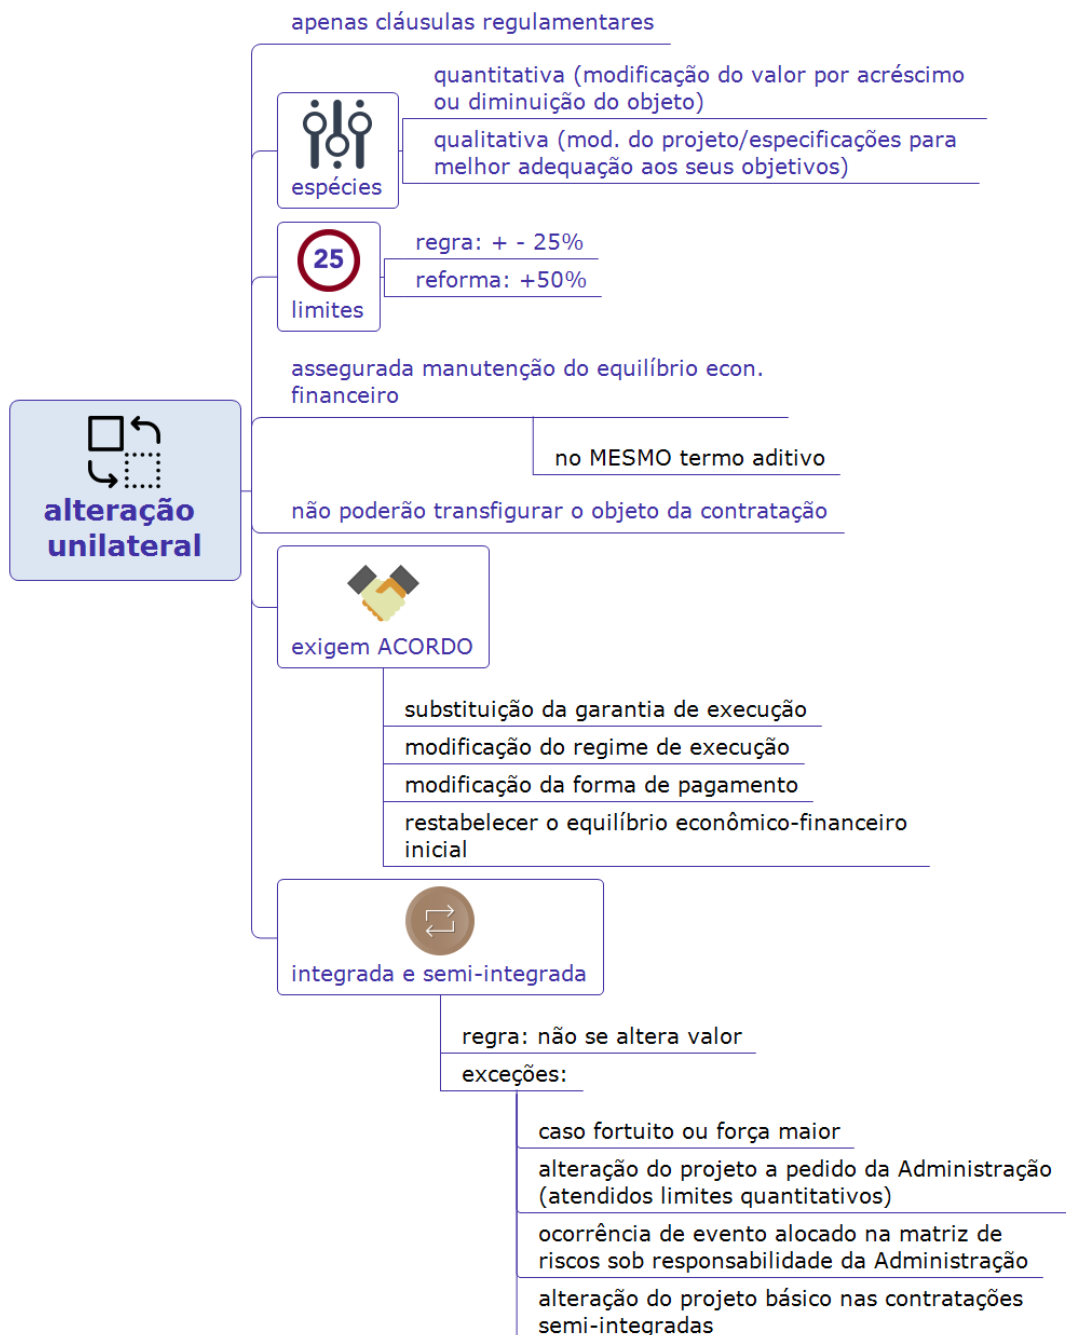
alteração unilateral

apenas cláusulas regulamentares

espécies

quantitativa (modificação do valor por acréscimo ou diminuição do objeto)

qualitativa (mod. do projeto/especificações para melhor adequação aos seus objetivos)

25

limites

regra: + - 25%

reforma: +50%

assegurada manutenção do equilíbrio econ. financeiro

no MESMO termo aditivo

não poderão transfigurar o objeto da contratação

exigem ACORDO

substituição da garantia de execução

modificação do regime de execução

modificação da forma de pagamento

restabelecer o equilíbrio econômico-financeiro inicial

integrada e semi-integrada

regra: não se altera valor

exceções:

caso fortuito ou força maior

alteração do projeto a pedido da Administração (atendidos limites quantitativos)

ocorrência de evento alocado na matriz de riscos sob responsabilidade da Administração

alteração do projeto básico nas contratações semi-integradas